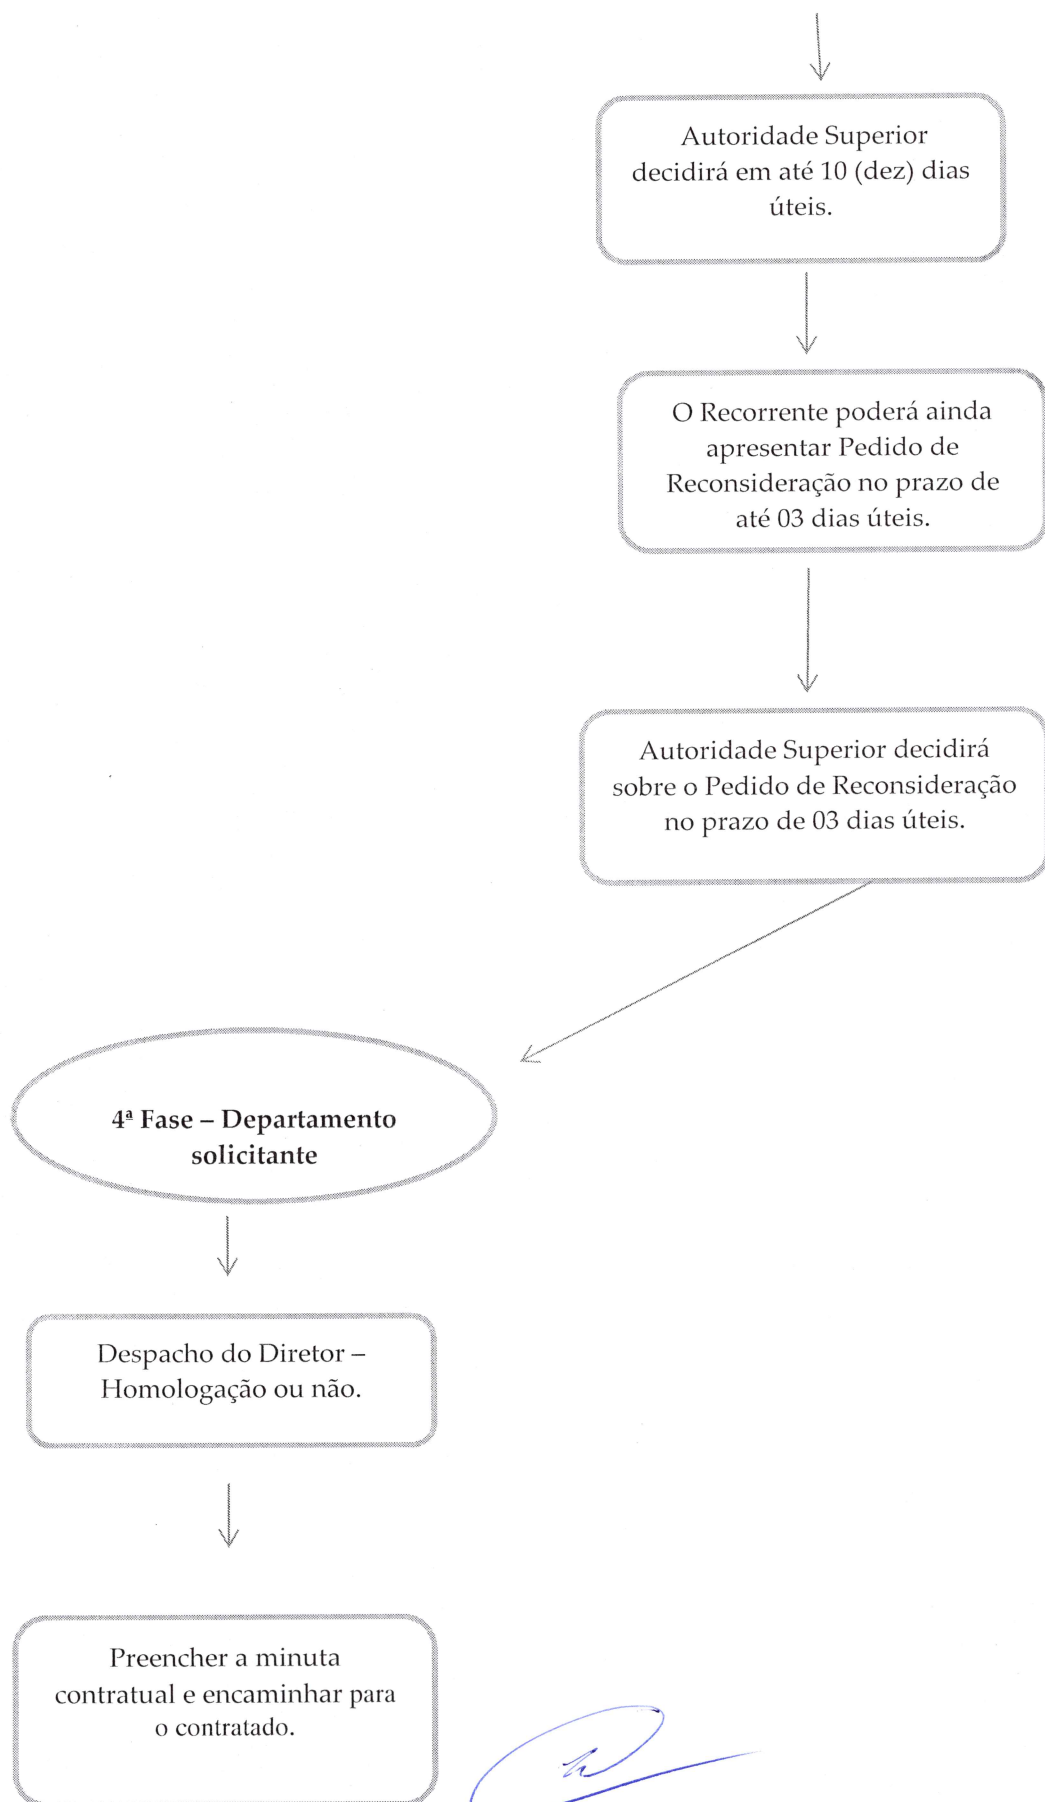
Autoridade Superior decidirá em até 10 (dez) dias úteis.

O Recorrente poderá ainda apresentar Pedido de Reconsideração no prazo de até 03 dias úteis.

Autoridade Superior decidirá sobre o Pedido de Reconsideração no prazo de 03 dias úteis.

4ª Fase – Departamento solicitante

Despacho do Diretor – Homologação ou não.

Preencher a minuta contratual e encaminhar para o contratado.